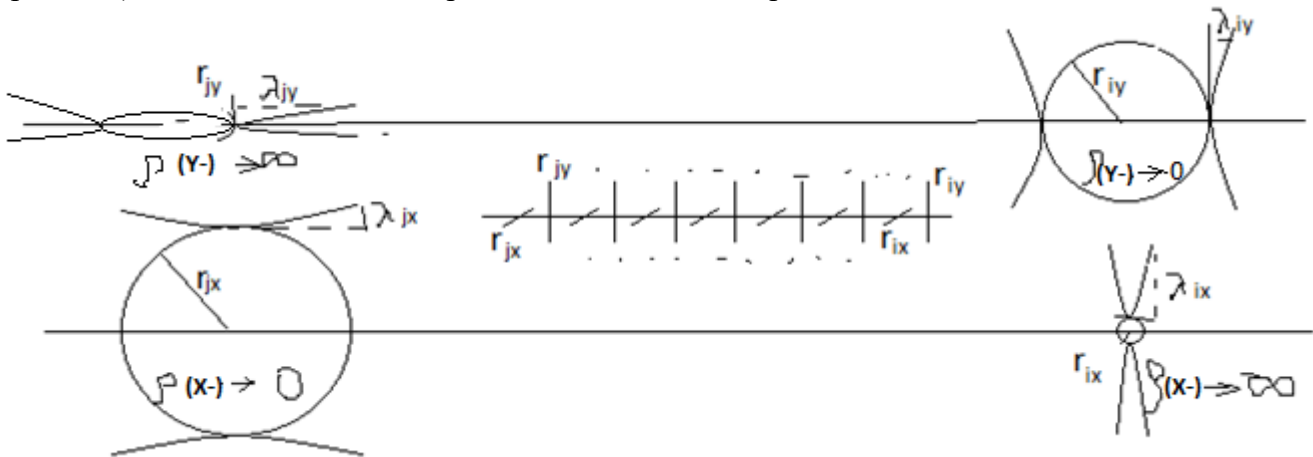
$r_{jy}$ $\lambda_{jy}$

$\rho$ (Y-) $\to \infty$

$r_{iy}$ $\lambda_{iy}$

$\rho$ (Y-) $\to 0$

$r_{jy}$ $r_{iy}$

$r_{jx}$ $r_{ix}$

$\lambda_{jx}$

$r_{jx}$

$\rho$ (X-) $\to 0$

$\lambda_{ix}$

$r_{ix}$

$\rho$ (X-) $\to \infty$